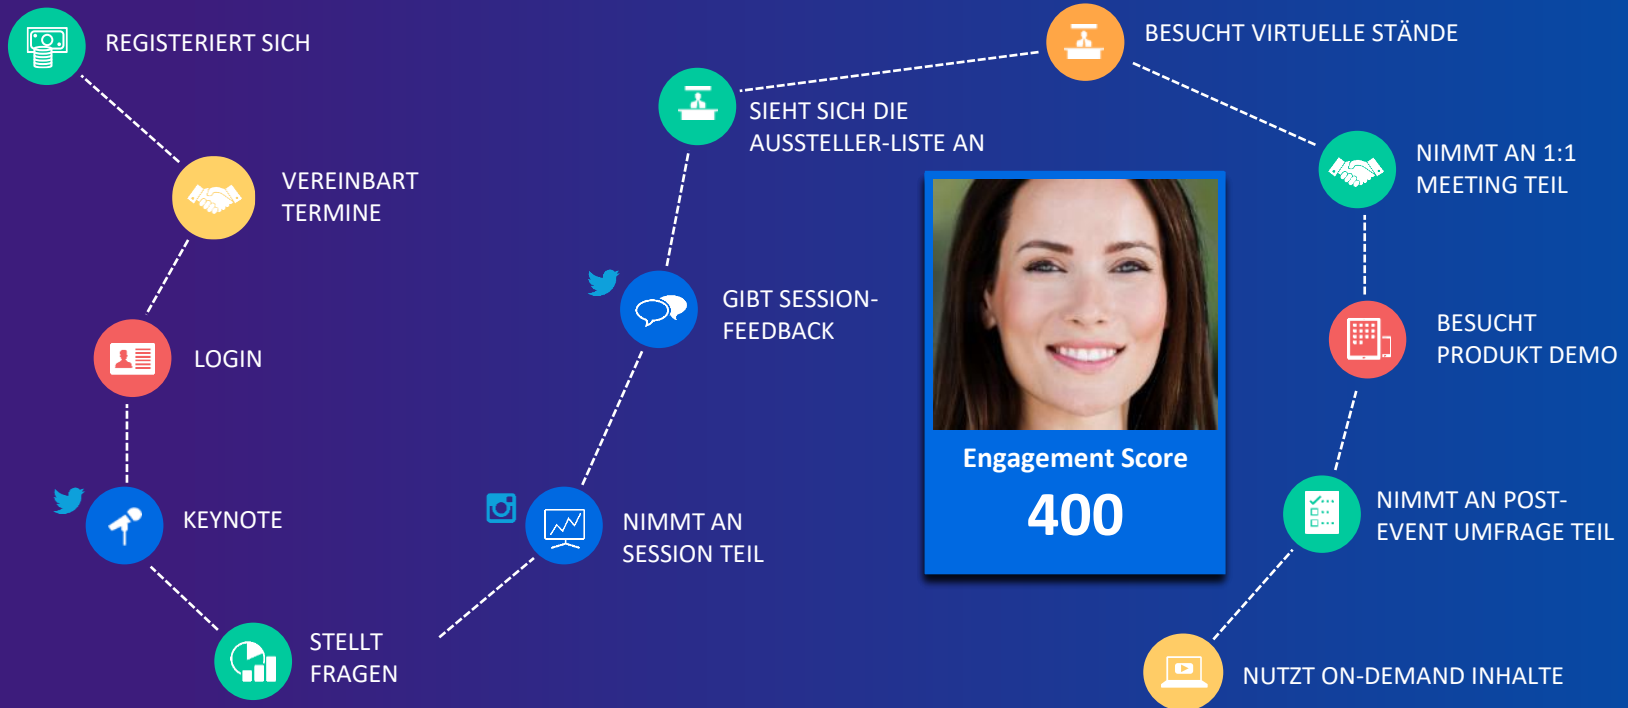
REGISTERIERT SICH

VEREINBART TERMINE

LOGIN

KEYNOTE

STELLT FRAGEN

NIMMT AN SESSION TEIL

GIBT SESSION-FEEDBACK

SIEHT SICH DIE AUSSTELLER-LISTE AN

BESUCHT VIRTUELLE STÄNDE

NIMMT AN 1:1 MEETING TEIL

BESUCHT PRODUKT DEMO

NIMMT AN POST-EVENT UMFRAGE TEIL

NUTZT ON-DEMAND INHALTE

Engagement Score

400